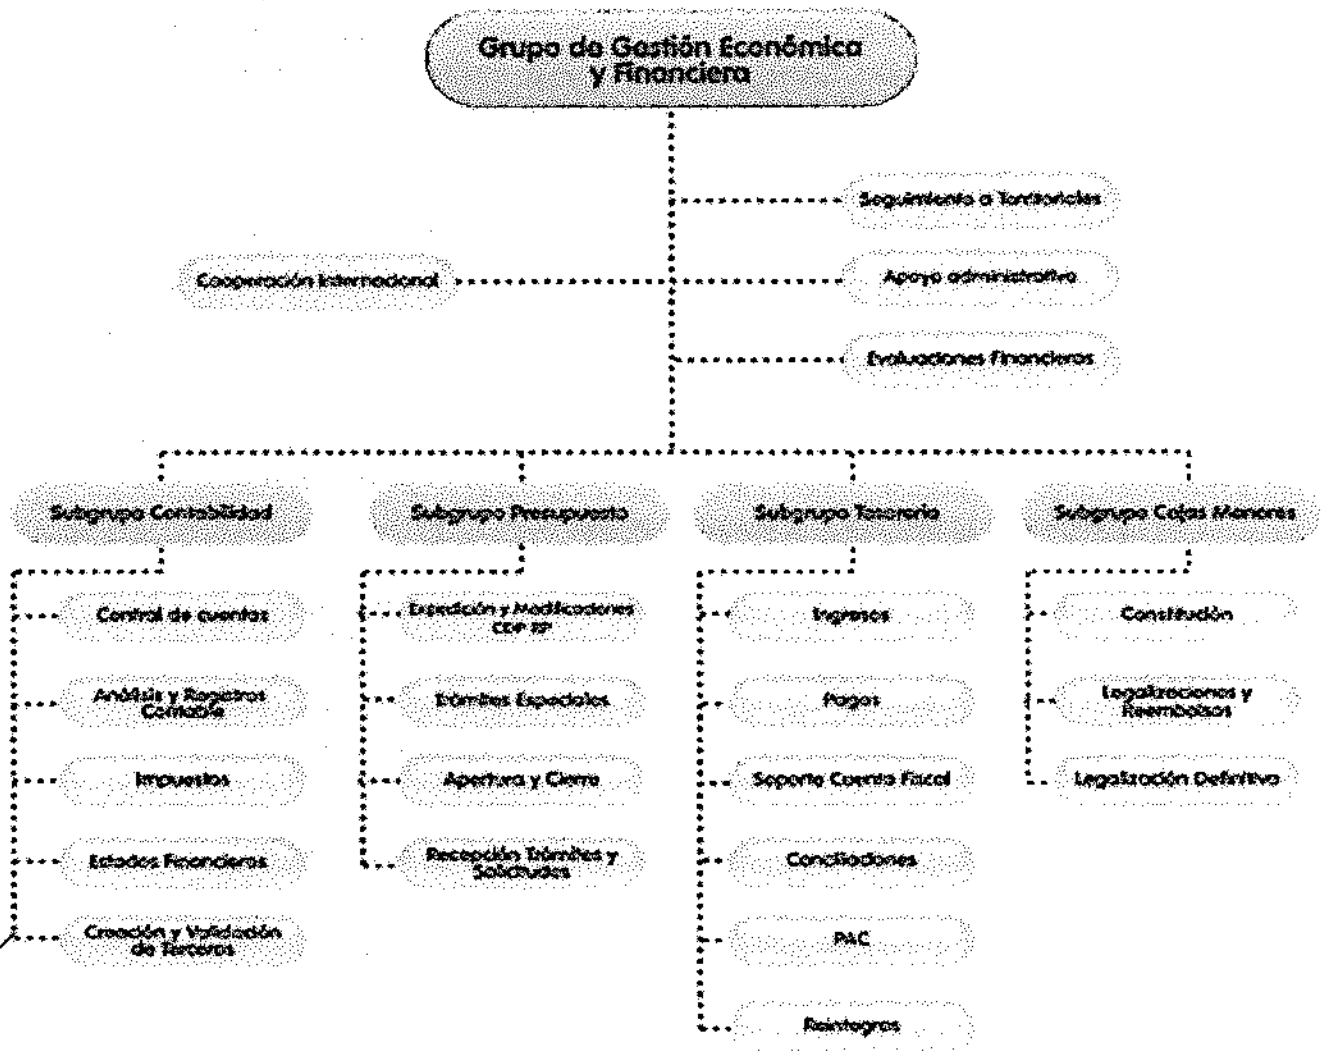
Grupo de Gestión Económica y Financiera

Seguimiento a Territoriales

Cooperación Internacional

Apoyo administrativo

Evaluaciones Financieras

Subgrupo Contabilidad

Control de cuentas

Análisis y Registros Contable

Impuestos

Estados Financieros

Creación y Validación de Terceros

Subgrupo Presupuesto

Expedición y Modificaciones CDP RP

Trámites Especiales

Apertura y Cierre

Recepción Trámites y Solicitudes

Subgrupo Tesorería

Ingresos

Pagos

Soporte Cuenta Fiscal

Conciliaciones

PAC

Reintegros

Subgrupo Cajas Menores

Constitución

Legalizaciones y Reembolsos

Legalización Definitiva